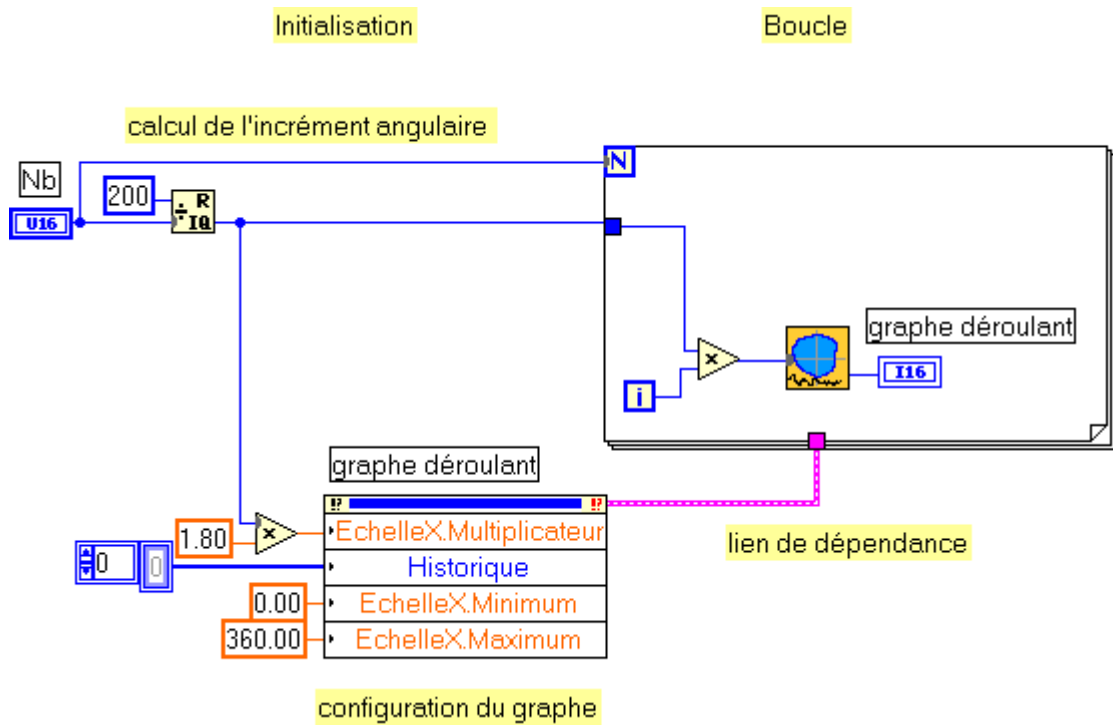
Initialisation

Boucle

calcul de l'incrément angulaire

Nb

U16

200

R

IQ

N

i

graphe déroulant

I16

graphe déroulant

EchelleX.Multiplicateur

Historique

EchelleX.Minimum

EchelleX.Maximum

1.80

0

0

0.00

360.00

lien de dépendance

configuration du graphe